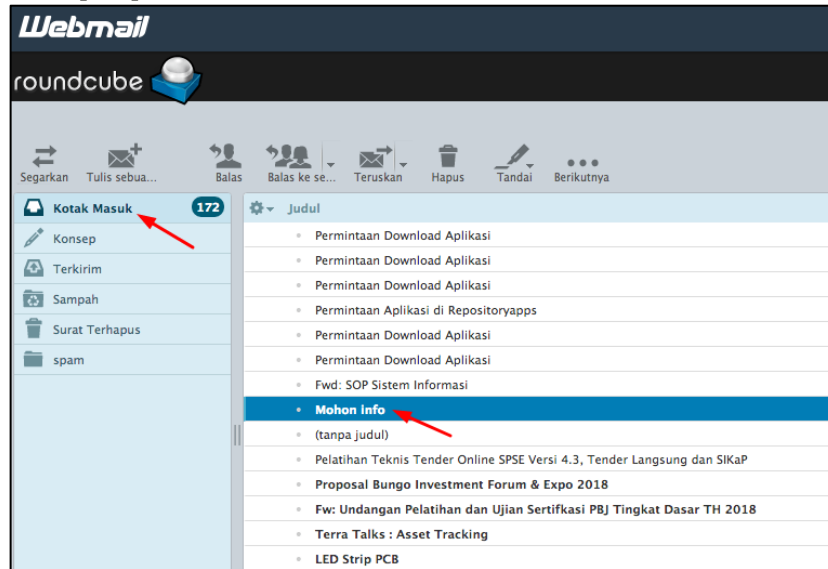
Webmail

roundcube

Segarkan Tulis sebua... Balas Balas ke se... Teruskan Hapus Tandai Berikutnya

Kotak Masuk 172
Konsep
Terkirim
Sampah
Surat Terhapus
spam

Judul
Permintaan Download Aplikasi
Permintaan Download Aplikasi
Permintaan Download Aplikasi
Permintaan Aplikasi di Repositoryapps
Permintaan Download Aplikasi
Permintaan Download Aplikasi
Fwd: SOP Sistem Informasi
Mohon info
(tanpa judul)
Pelatihan Teknis Tender Online SPSE Versi 4.3, Tender Langsung dan SIKaP
Proposal Bungo Investment Forum & Expo 2018
Fw: Undangan Pelatihan dan Ujian Sertifkasi PBJ Tingkat Dasar TH 2018
Terra Talks : Asset Tracking
LED Strip PCB